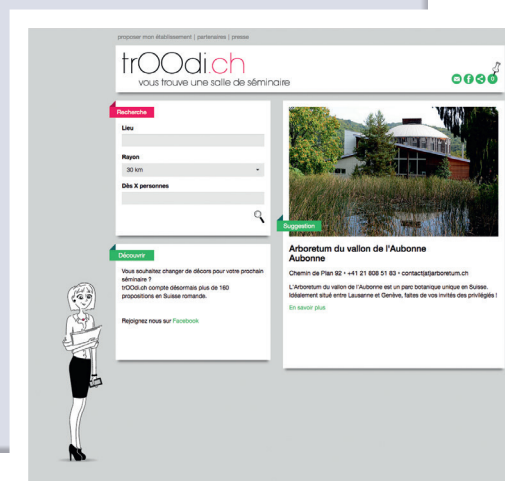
proposer mon établissement | partenaires | presse

trOOdi.ch
vous trouve une salle de séminaire

Recherche

Lieu

Rayon
30 km

Dès X personnes

Découvrir

Vous souhaitez changer de décors pour votre prochain séminaire ?
trOOdi.ch compte désormais plus de 160 propositions en Suisse romande.

Rejoignez nous sur Facebook

Suggestion

Arboretum du vallon de l'Aubonne
Aubonne

Chemin de Plan 92 • +41 21 808 51 83 • contact(at)arboretum.ch

L'Arboretum du vallon de l'Aubonne est un parc botanique unique en Suisse. Idéalement situé entre Lausanne et Genève, faites de vos invités des privilégiés !

En savoir plus